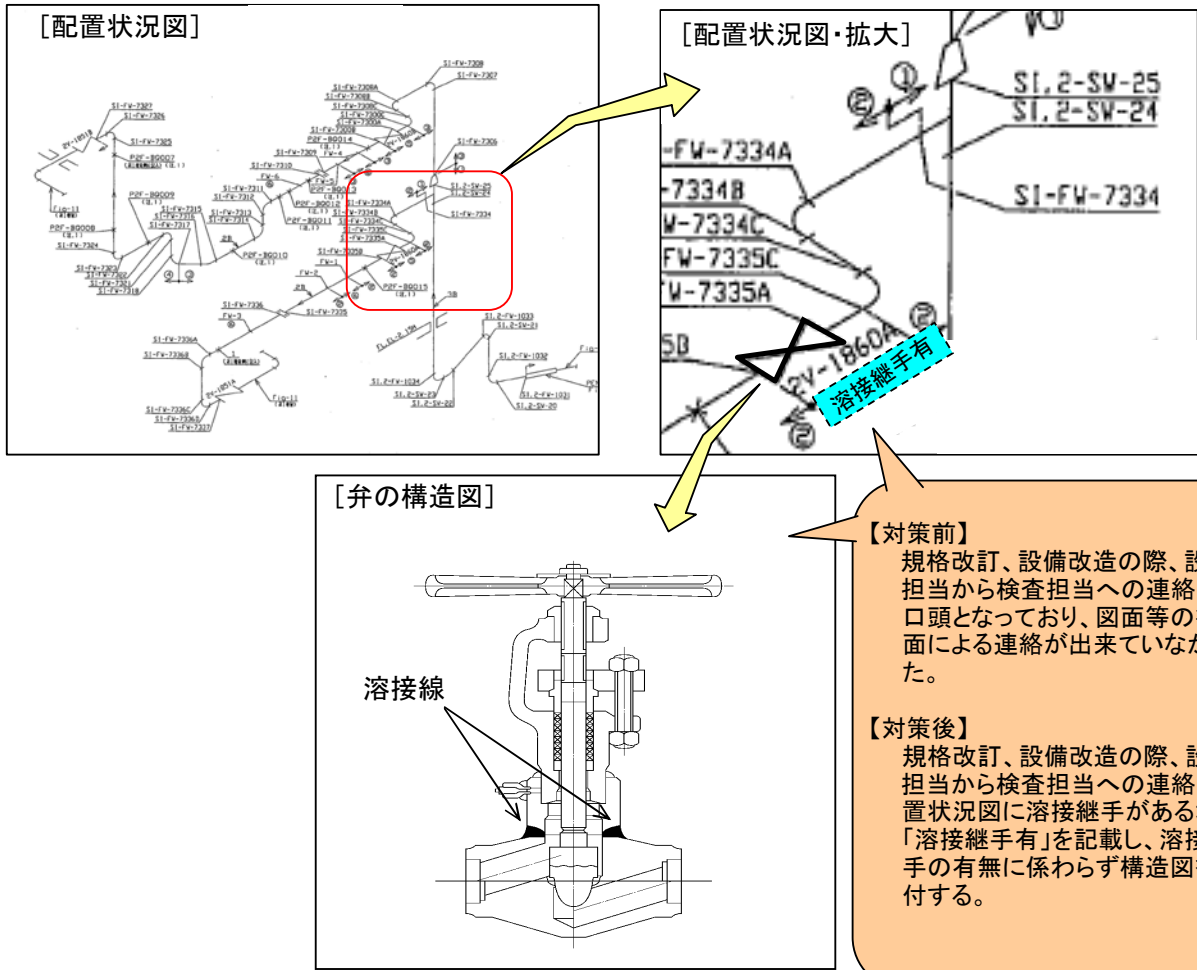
［配置状況図］

SI-FW-7309
SI-FW-7307
SI-FW-7327
SI-FW-7326
SI-FW-7325
SI-FW-7306
SI-FW-7334
SI-FW-7324
SI-FW-7336
SI-FW-7335
SI-FW-7337
SI,2-FW-1033
SI,2-SW-21
SI,2-FW-1032
SI,2-FW-1034
SI,2-SW-23
SI,2-SW-22
SI,2-FW-1031
SI,2-SW-20
SI,2-SW-25
SI,2-SW-24
P2F-BG007
P2F-BG008
P2F-BG009
P2F-BG010
P2F-BG011
P2F-BG012
P2F-BG013
P2F-BG014
P2F-BG015
FW-1
FW-2
FW-3
FW-4
FW-6
2B
3B

［配置状況図・拡大］

SI,2-SW-25
SI,2-SW-24
-FW-7334A
-7334B
W-7334C
FW-7335C
W-7335A
SI-FW-7334
5B
2V-1860A
溶接継手有

［弁の構造図］

溶接線

【対策前】
規格改訂、設備改造の際、設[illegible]担当から検査担当への連絡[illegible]口頭となっており、図面等の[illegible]面による連絡が出来ていなか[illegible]た。

【対策後】
規格改訂、設備改造の際、設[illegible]担当から検査担当への連絡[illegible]置状況図に溶接継手がある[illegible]「溶接継手有」を記載し、溶接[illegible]手の有無に係わらず構造図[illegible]付する。